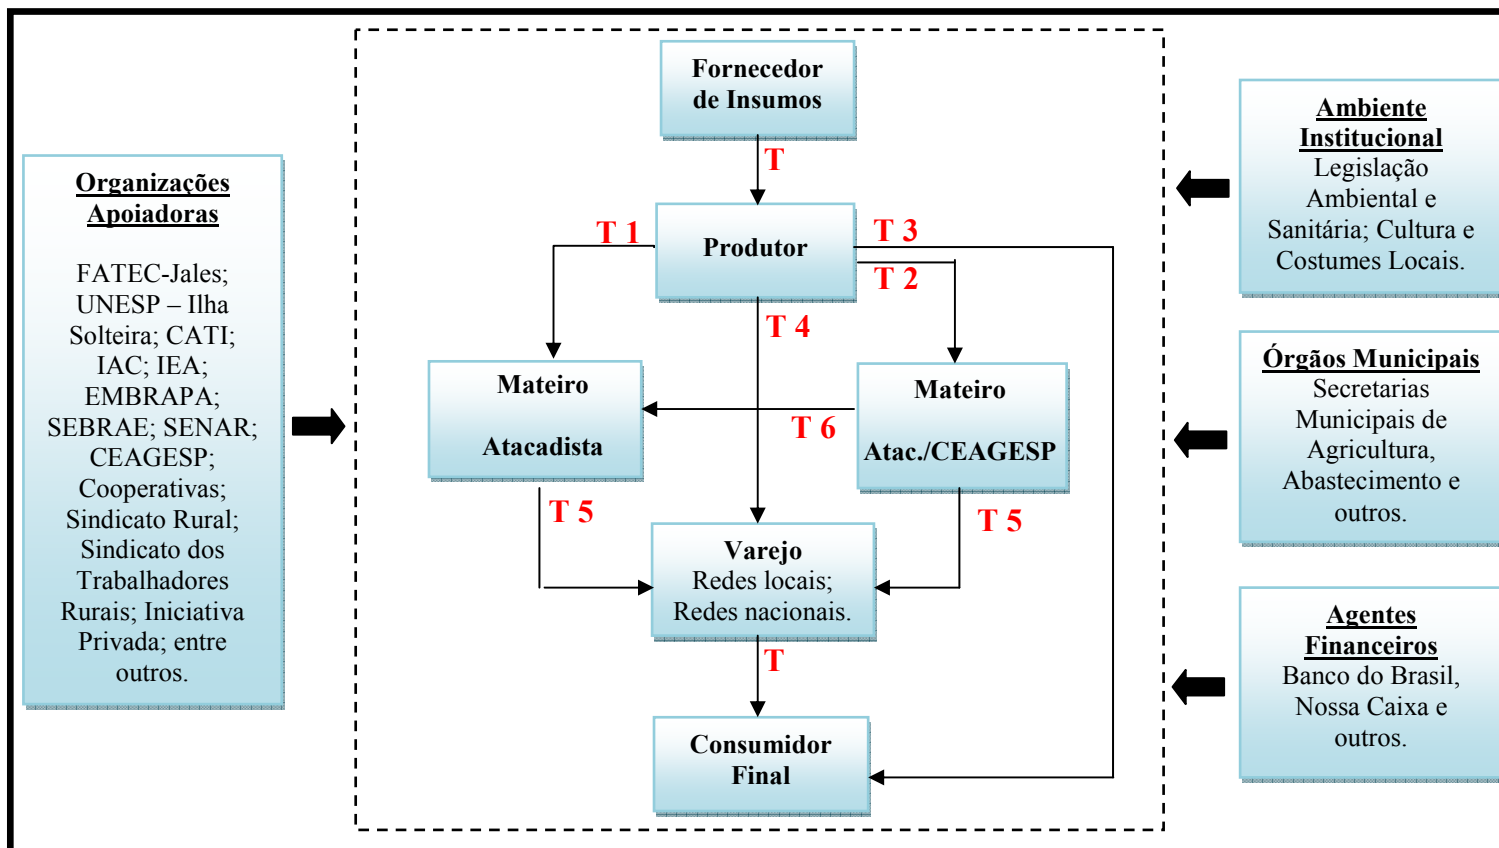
Organizações Apoiadoras

FATEC-Jales; UNESP – Ilha Solteira; CATI; IAC; IEA; EMBRAPA; SEBRAE; SENAR; CEAGESP; Cooperativas; Sindicato Rural; Sindicato dos Trabalhadores Rurais; Iniciativa Privada; entre outros.

Fornecedor de Insumos

T

Produtor

T 1

T 3

T 2

T 4

Mateiro

Atacadista

Mateiro

Atac./CEAGESP

T 6

T 5

T 5

Varejo
Redes locais;
Redes nacionais.

T

Consumidor Final

Ambiente Institucional
Legislação Ambiental e Sanitária; Cultura e Costumes Locais.

Órgãos Municipais
Secretarias Municipais de Agricultura, Abastecimento e outros.

Agentes Financeiros
Banco do Brasil, Nossa Caixa e outros.